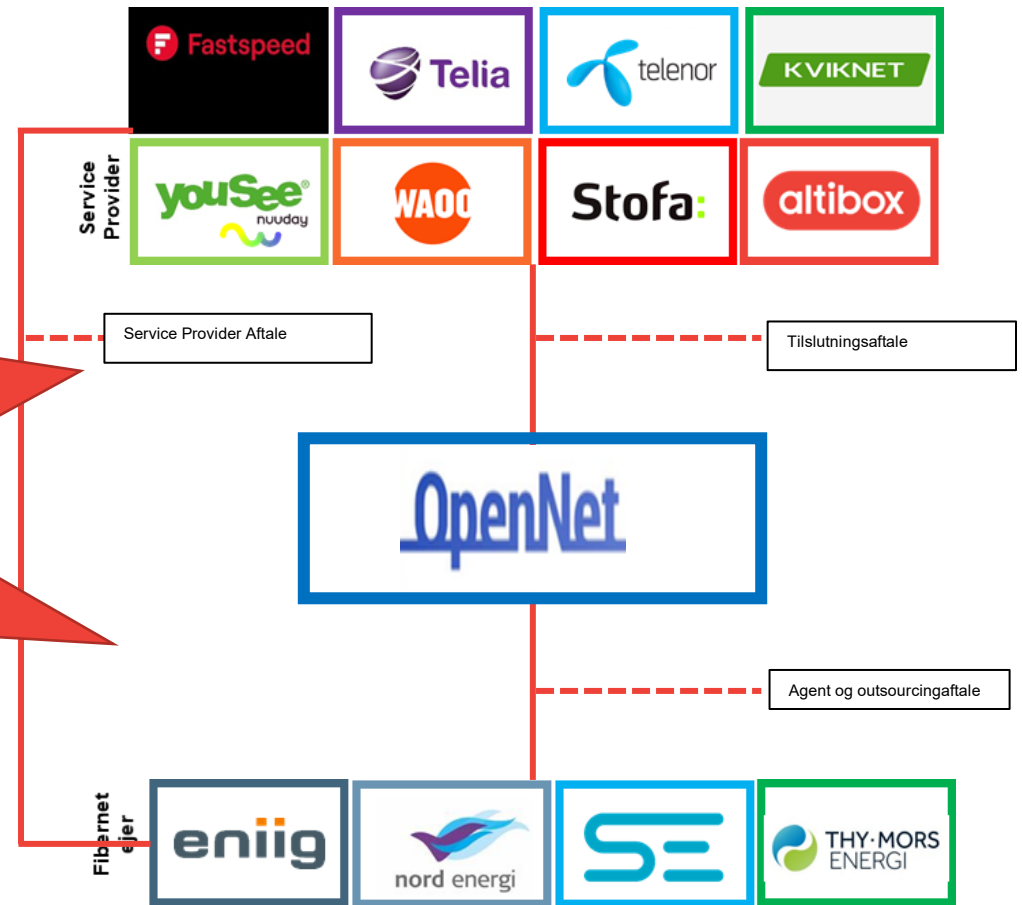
Fastspeed

Telia

telenor

KVIKNET

Service Provider

youSee nuuday

WAOO

Stofa:

altibox

Service Provider Aftale

Tilslutningsaftale

OpenNet

Agent og outsourcingaftale

Fibernet ejer

eniig

nord energi

SE

THY·MORS ENERGI